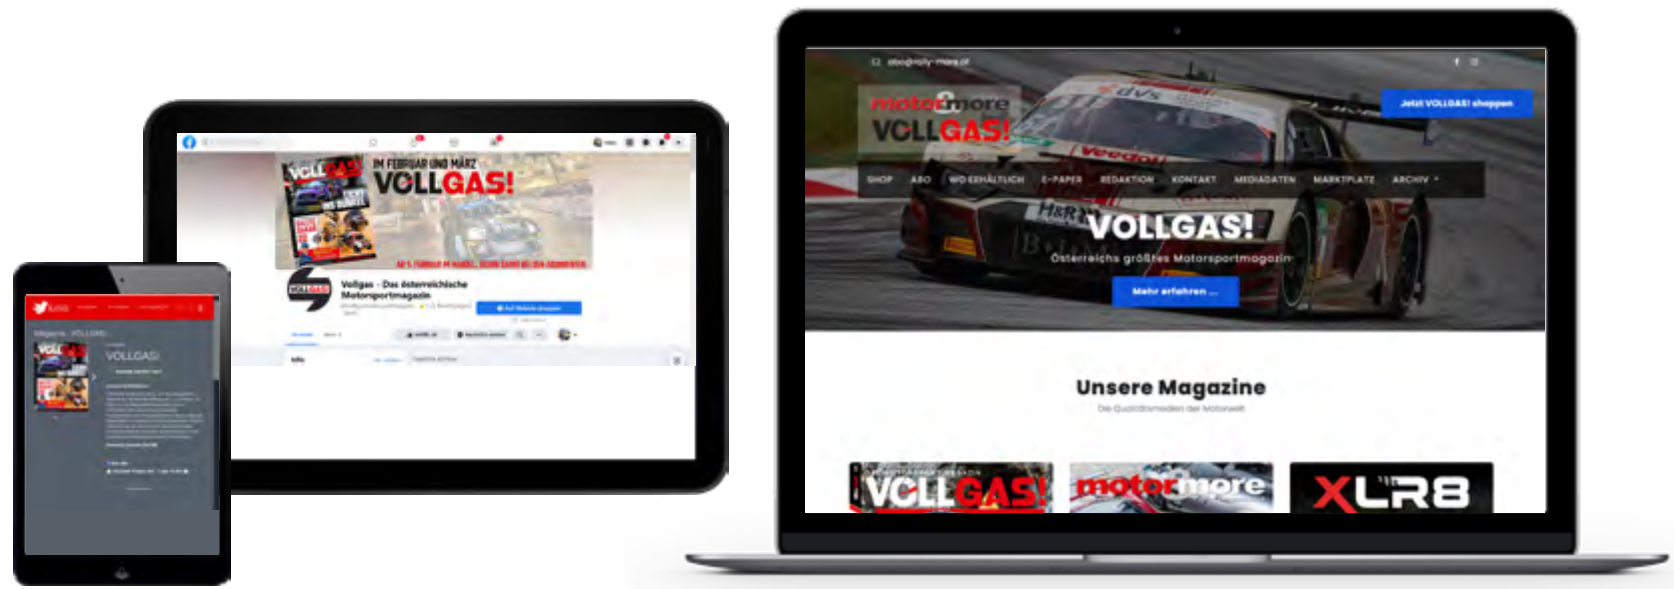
motor&more
VOLLGAS!
Jetzt VOLLGAS! shoppen
SHOP ABO WO ERHÄLTLICH E-PAPER REDAKTION KONTAKT MEDIADATEN MARKTPLATZ ARCHIV
VOLLGAS!
Österreichs größtes Motorsportmagazin
Mehr erfahren ...
Unsere Magazine
Die Qualitätsmedien der Motorwelt
VOLLGAS!
motor&more
XLR8

IM FEBRUAR UND MÄRZ
VOLLGAS!
Vollgas - Das österreichische Motorsportmagazin

Magazine · VOLLGAS
VOLLGAS!